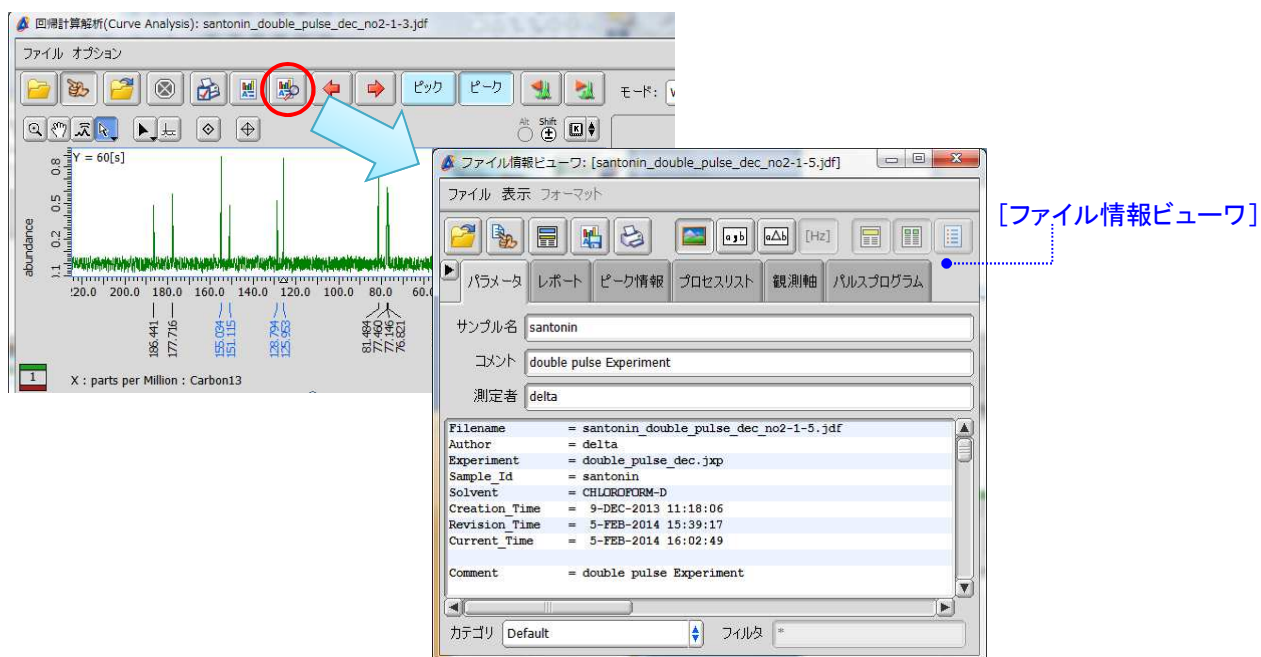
回帰計算解析(Curve Analysis): santonin_double_pulse_dec_no2-1-3.jdf

ファイル オプション

ピック ピーク モード:

Alt Shift

Y = 60[s]

0.8 0.5 0.2 0.1

abundance

120.0 200.0 180.0 160.0 140.0 120.0 100.0 80.0 60.0

186.441 177.716 155.034 151.115 128.794 125.953 81.484 77.460 77.146 76.821

1

X : parts per Million : Carbon13

ファイル情報ビューワ: [santonin_double_pulse_dec_no2-1-5.jdf]

ファイル 表示 フォーマット

[Hz]

[ファイル情報ビューワ]

パラメータ レポート ピーク情報 プロセスリスト 観測軸 パルスプログラム

サンプル名 santonin

コメント double pulse Experiment

測定者 delta

| | |
|---|---|
| Filename | = santonin_double_pulse_dec_no2-1-5.jdf |
| Author | = delta |
| Experiment | = double_pulse_dec.jxp |
| Sample_Id | = santonin |
| Solvent | = CHLOROFORM-D |
| Creation_Time | = 9-DEC-2013 11:18:06 |
| Revision_Time | = 5-FEB-2014 15:39:17 |
| Current_Time | = 5-FEB-2014 16:02:49 |
| Comment | = double pulse Experiment |

カテゴリ Default フィルタ *